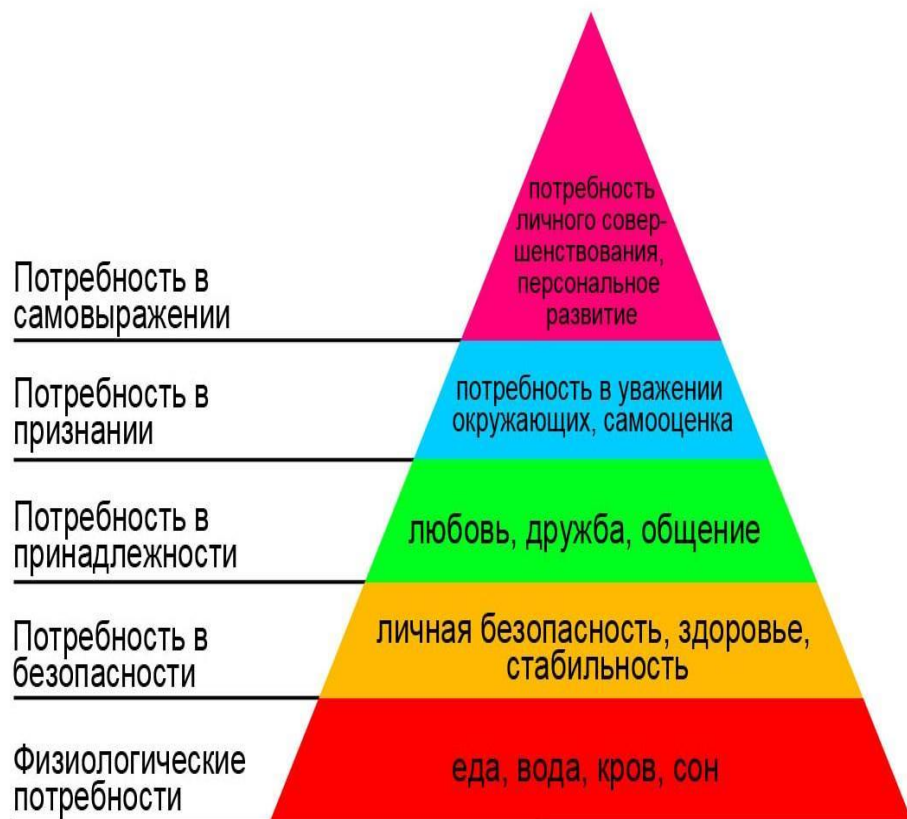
Потребность в самовыражении

потребность личного совершенствования, персональное развитие

Потребность в признании

потребность в уважении окружающих, самооценка

Потребность в принадлежности

любовь, дружба, общение

Потребность в безопасности

личная безопасность, здоровье, стабильность

Физиологические потребности

еда, вода, кров, сон